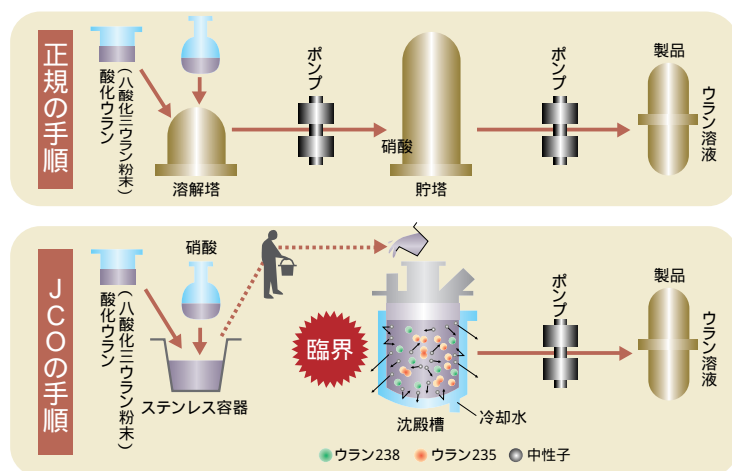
正規の手順

酸化ウラン（八酸化三ウラン粉末）

溶解塔

ポンプ

硝酸

貯塔

ポンプ

製品

ウラン溶液

JCOの手順

酸化ウラン（八酸化三ウラン粉末）

硝酸

ステンレス容器

臨界

沈殿槽

冷却水

ポンプ

製品

ウラン溶液

ウラン238　ウラン235　中性子